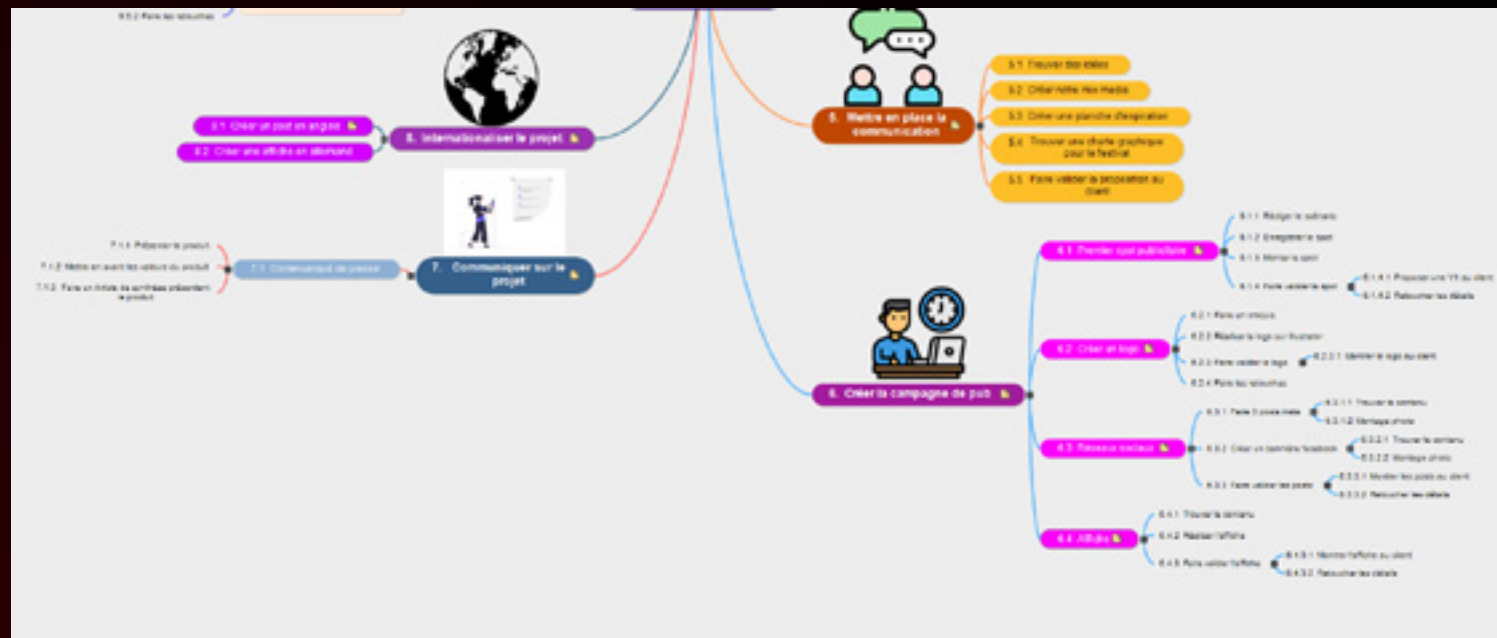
9.5.2 Faire les retouches

8.1 Créer un post en anglais
8.2 Créer une affiche en allemand
8. Internationaliser le projet

5. Mettre en place la communication
5.1 Trouver des idées
5.2 Créer notre Mex media
5.3 Créer une planche d'inspiration
5.4 Trouver une charte graphique pour le festival
5.5 Faire valider la proposition au client

7.1.1 Préparer le produit
7.1.2 Mettre en avant les valeurs du produit
7.1.3 Faire un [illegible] de synthèse présentant le produit
7.1 Communiqué de presse
7. Communiquer sur le projet

6. Créer la campagne de pub
6.1 Premier spot publicitaire
6.1.1 Rédiger le scénario
6.1.2 Enregistrer le spot
6.1.3 Monter le spot
6.1.4 Faire valider le spot
6.1.4.1 Proposer une V1 au client
6.1.4.2 Retoucher les détails
6.2 Créer un logo
6.2.1 Faire un croquis
6.2.2 Réaliser le logo sur Illustrator
6.2.3 Faire valider le logo
6.2.3.1 Montrer le logo au client
6.2.4 Faire les retouches
6.3 Réseaux sociaux
6.3.1 Faire 3 posts insta
6.3.1.1 Trouver le contenu
6.3.1.2 Montage photo
6.3.2 Créer un carrousel facebook
6.3.2.1 Trouver le contenu
6.3.2.2 Montage photo
6.3.3 Faire valider les posts
6.3.3.1 Montrer les posts au client
6.3.3.2 Retoucher les détails
6.4 Affiche
6.4.1 Trouver le contenu
6.4.2 Réaliser l'affiche
6.4.3 Faire valider l'affiche
6.4.3.1 Montrer l'affiche au client
6.4.3.2 Retoucher les détails